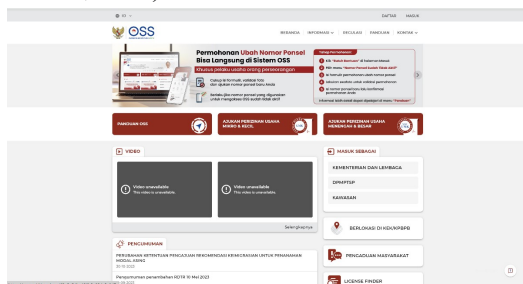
ID

DAFTAR MASUK

OSS

BERANDA INFORMASI PERSYARATAN PANDUAN KONTAK

Permohonan Ubah Nomor Ponsel Bisa Langsung di Sistem OSS

Khusus pelaku usaha orang perseorangan

Cukup isi formulir, validasi foto dan ajukan nomor ponsel baru Anda

Setelah pengajuan, nomor ponsel yang digunakan untuk mengakses OSS sudah tidak aktif

Tahap Permohonan

Klik "Bukan Nomor Anda?" di halaman masuk

Pilih menu "Nomor Ponsel Sudah Tidak Aktif"

Isi formulir permohonan ubah nomor ponsel

Lakukan verifikasi untuk validasi permohonan

Isi nomor ponsel baru dan konfirmasi permohonan Anda

Informasi lebih lanjut dapat dipelajari di menu "Panduan"

PANDUAN OSS

AJUKAN PERIZINAN USAHA MIKRO & KECIL

AJUKAN PERIZINAN USAHA MENENGAH & BESAR

VIDEO

Video unavailable
This video is unavailable.

Video unavailable
This video is unavailable.

Selengkapnya

MASUK SEBAGAI

KEMENTERIAN DAN LEMBAGA

DPMPTSP

KAWASAN

BERLOKASI DI KEK/KPBPB

PENGADUAN MASYARAKAT

LICENSE FINDER

PENGUMUMAN

PERUBAHAN KETENTUAN PENCAIRAN REKOMENDASI KEIMIGRASIAN UNTUK PENANAMAN MODAL ASING

Pengumuman penambahan KBLI 10 Mei 2023